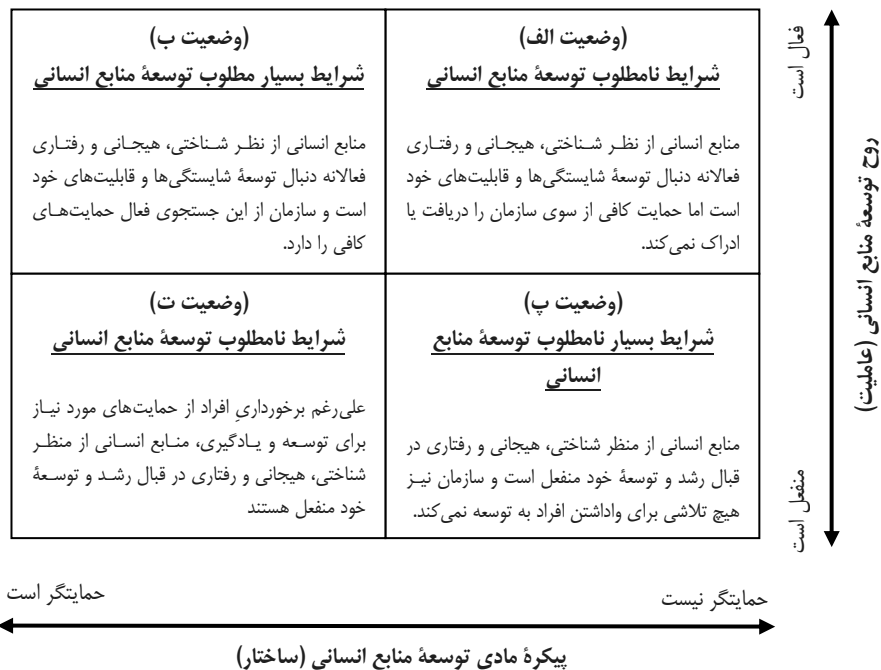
روح توسعهٔ منابع انسانی (عاملیت)

فعال است

منفعل است

| (وضعیت الف) شرایط نامطلوب توسعهٔ منابع انسانی منابع انسانی از نظر شناختی، هیجانی و رفتاری فعالانه دنبال توسعهٔ شایستگی‌ها و قابلیت‌های خود است اما حمایت کافی از سوی سازمان را دریافت یا ادراک نمی‌کند. | (وضعیت ب) شرایط بسیار مطلوب توسعهٔ منابع انسانی منابع انسانی از نظر شناختی، هیجانی و رفتاری فعالانه دنبال توسعهٔ شایستگی‌ها و قابلیت‌های خود است و سازمان از این جستجوی فعال حمایت‌های کافی را دارد. |
|---|---|
| (وضعیت پ) شرایط بسیار نامطلوب توسعهٔ منابع انسانی منابع انسانی از منظر شناختی، هیجانی و رفتاری در قبال رشد و توسعهٔ خود منفعل است و سازمان نیز هیچ تلاشی برای واداشتن افراد به توسعه نمی‌کند. | (وضعیت ت) شرایط نامطلوب توسعهٔ منابع انسانی علی‌رغم برخورداری افراد از حمایت‌های مورد نیاز برای توسعه و یادگیری، منابع انسانی از منظر شناختی، هیجانی و رفتاری در قبال رشد و توسعهٔ خود منفعل هستند |

حمایتگر نیست

حمایتگر است

پیکرهٔ مادی توسعهٔ منابع انسانی (ساختار)